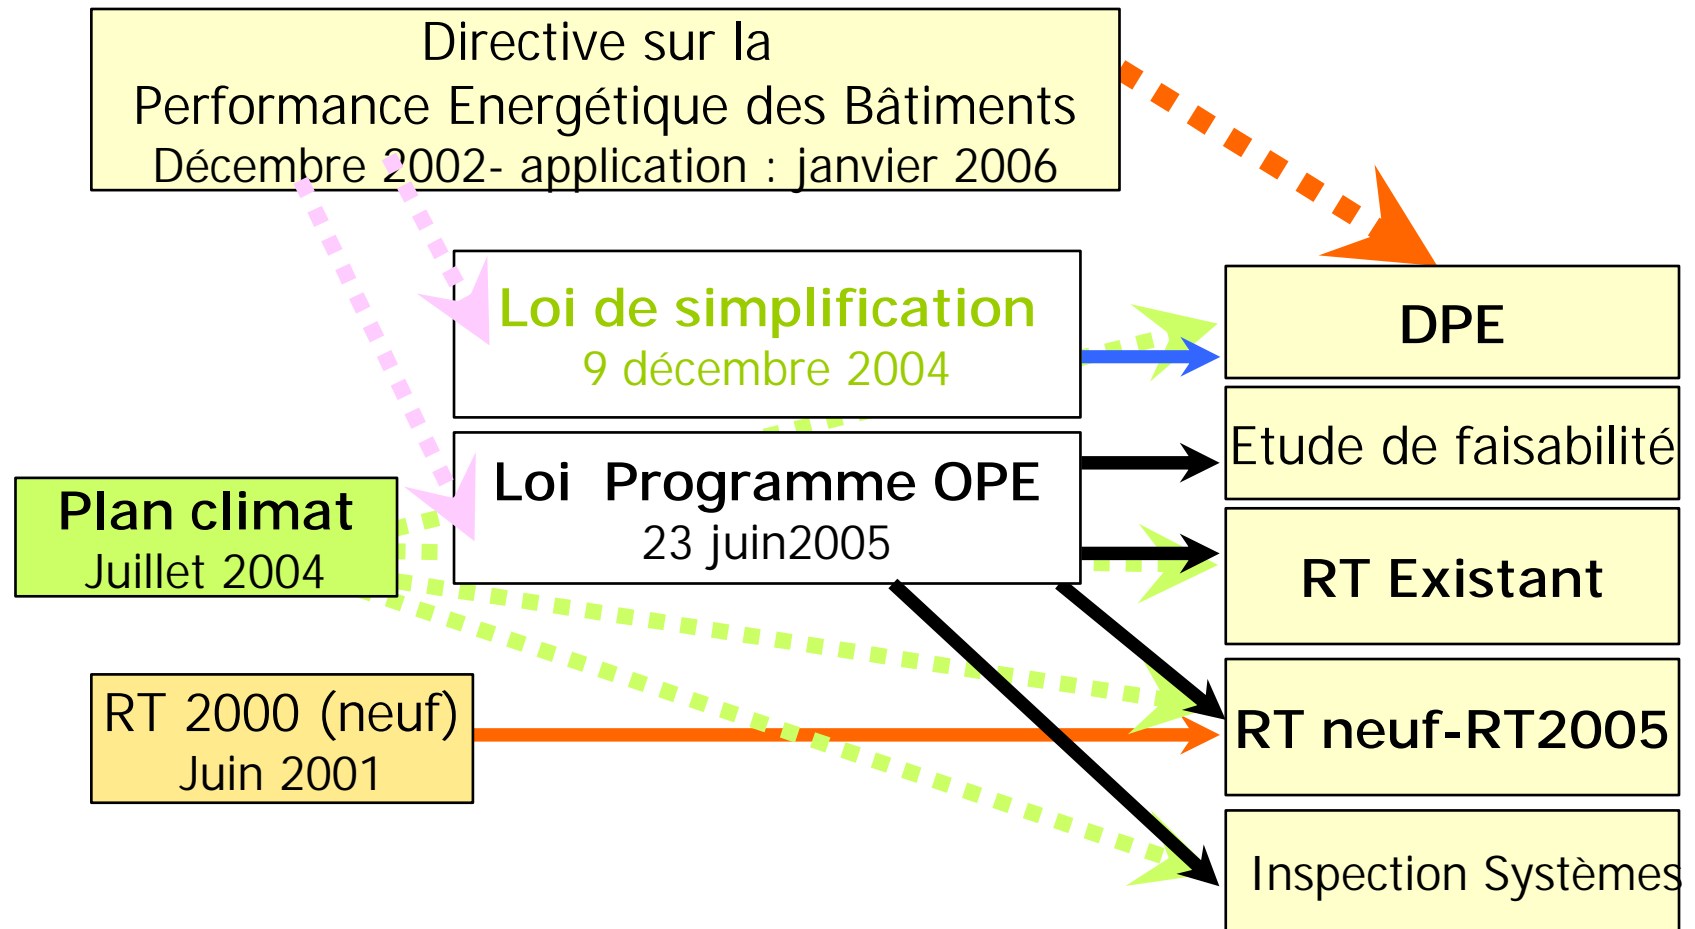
Directive sur la
Performance Energétique des Bâtiments
Décembre 2002- application : janvier 2006

Loi de simplification
9 décembre 2004

Loi Programme OPE
23 juin2005

Plan climat
Juillet 2004

RT 2000 (neuf)
Juin 2001

DPE

Etude de faisabilité

RT Existant

RT neuf-RT2005

Inspection Systèmes